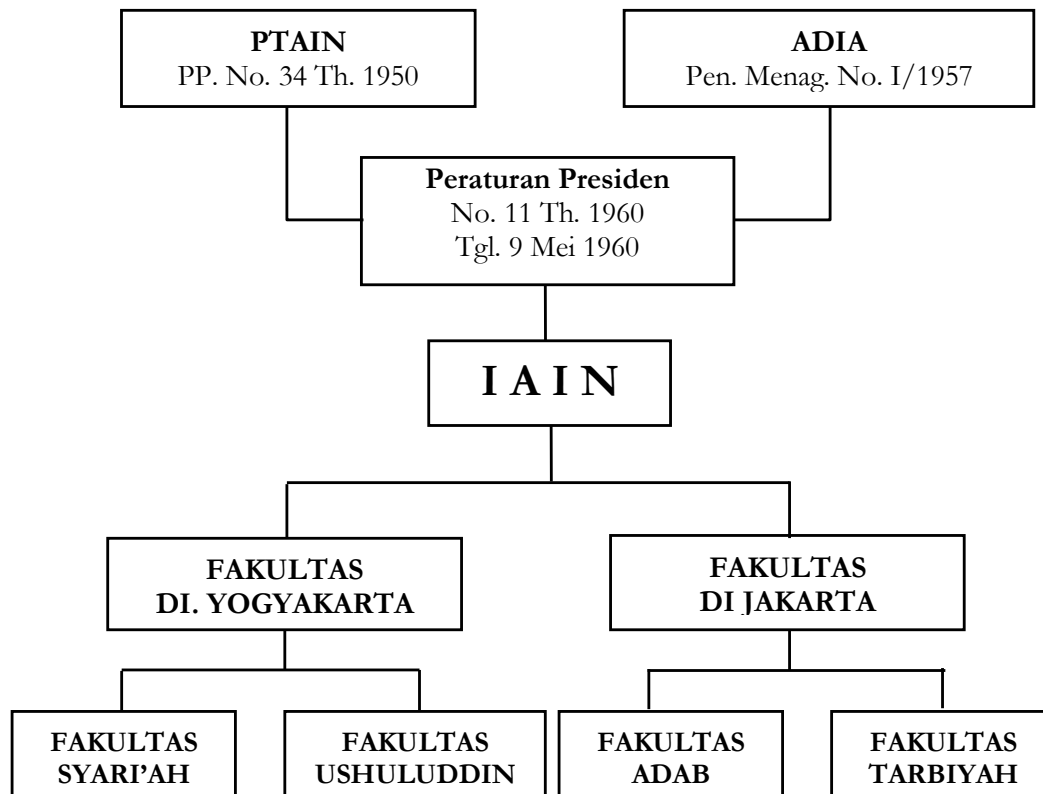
**PTAIN**
PP. No. 34 Th. 1950

**ADIA**
Pen. Menag. No. I/1957

**Peraturan Presiden**
No. 11 Th. 1960
Tgl. 9 Mei 1960

**I A I N**

**FAKULTAS**
**DI. YOGYAKARTA**

**FAKULTAS**
**DI JAKARTA**

**FAKULTAS**
**SYARI'AH**

**FAKULTAS**
**USHULUDDIN**

**FAKULTAS**
**ADAB**

**FAKULTAS**
**TARBIYAH**